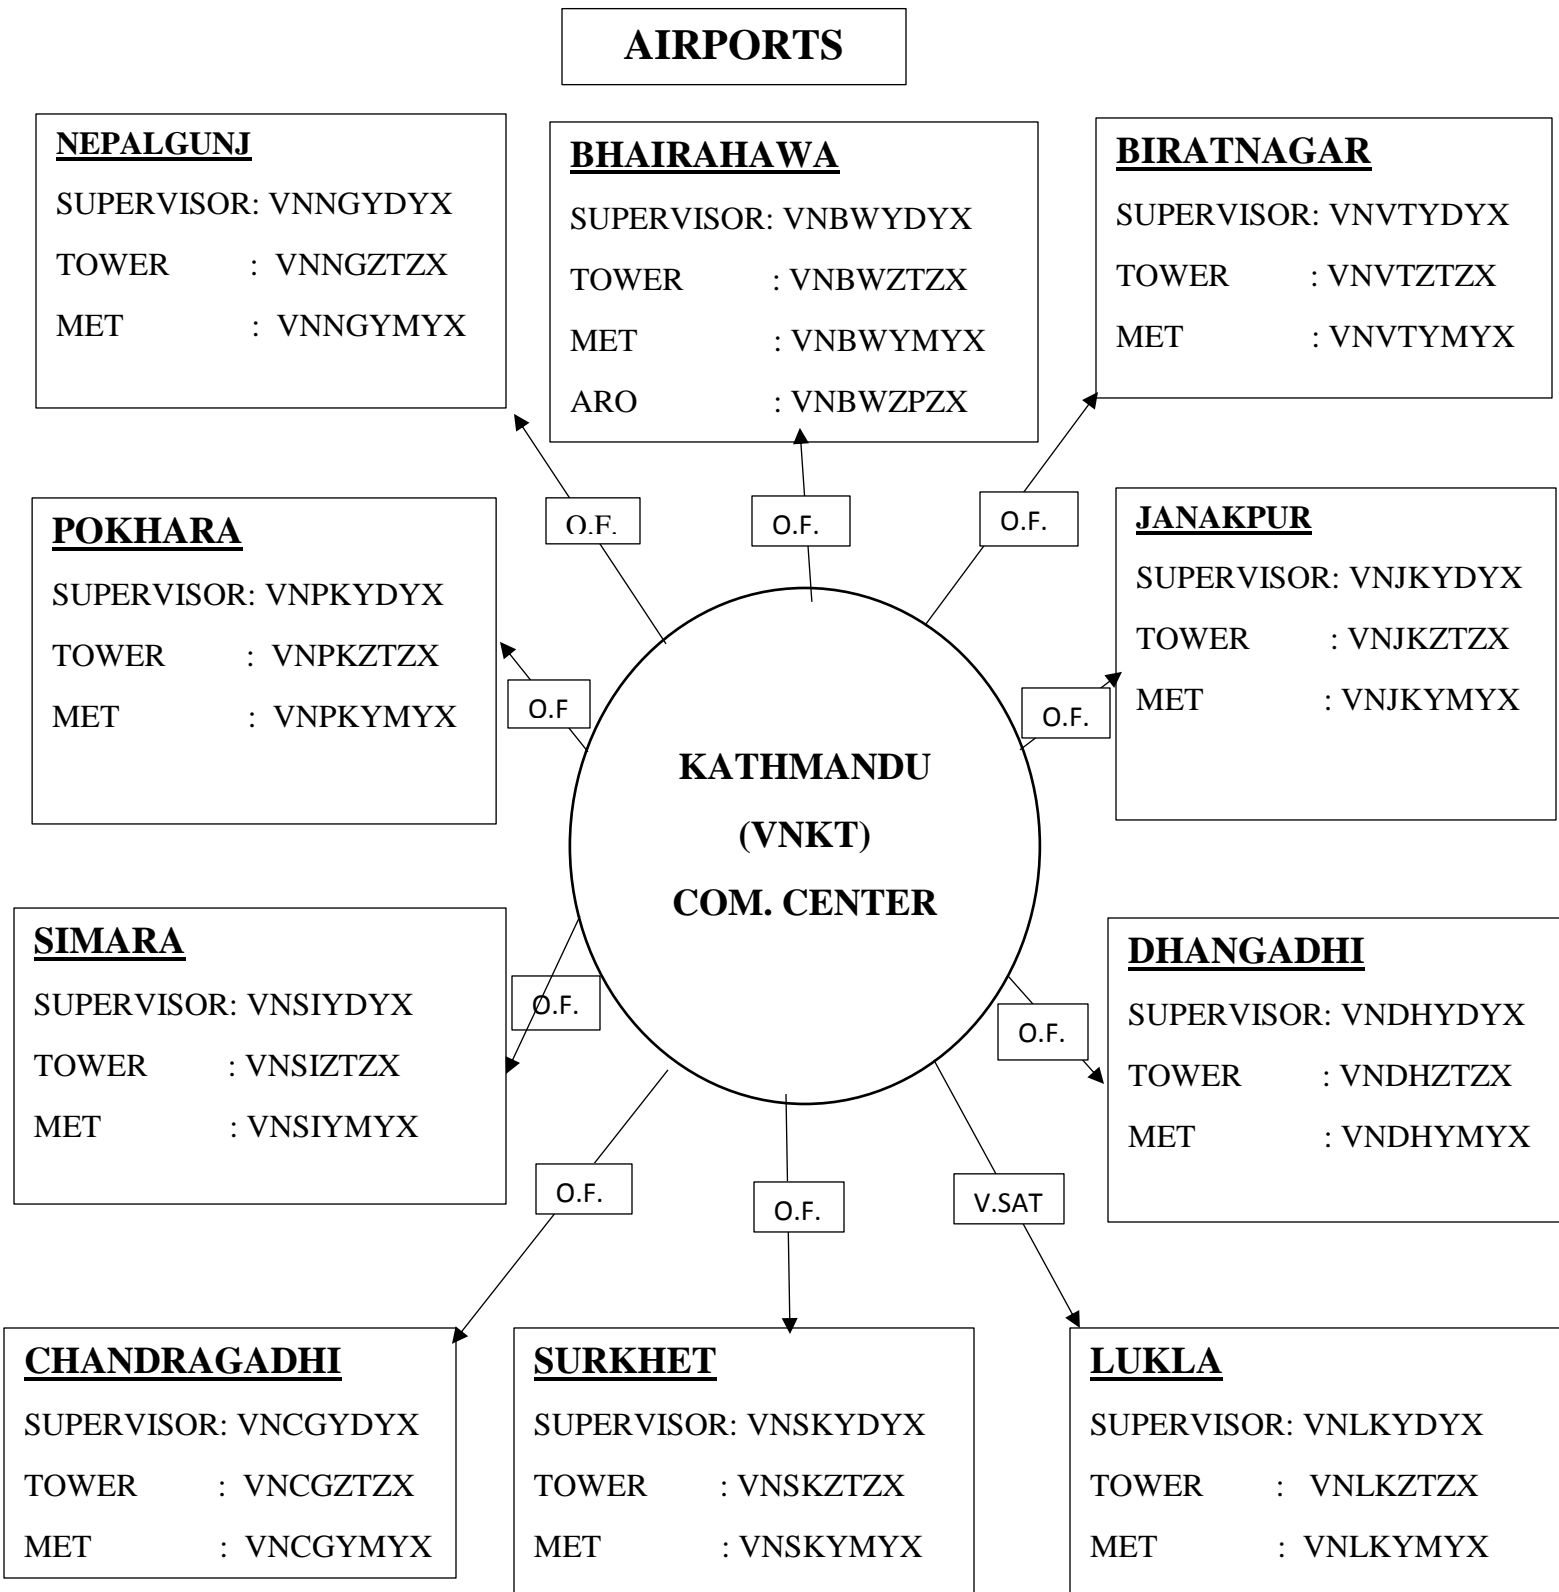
AIRPORTS

NEPALGUNJ
SUPERVISOR: VNNGYDYX
TOWER : VNNGZTZX
MET : VNNGYMYX

BHAIRAHAWA
SUPERVISOR: VNBWYDYX
TOWER : VNBWZTZX
MET : VNBWYMYX
ARO : VNBWZPZX

BIRATNAGAR
SUPERVISOR: VNVTYDYX
TOWER : VNVTZTZX
MET : VNVTYMYX

O.F.

O.F.

O.F.

POKHARA
SUPERVISOR: VNPKYDYX
TOWER : VNPKZTZX
MET : VNPKYMYX

JANAKPUR
SUPERVISOR: VNJKYDYX
TOWER : VNJKZTZX
MET : VNJKYMYX

O.F

O.F.

KATHMANDU
(VNKT)
COM. CENTER

SIMARA
SUPERVISOR: VNSIYDYX
TOWER : VNSIZTZX
MET : VNSIYMYX

O.F.

DHANGADHI
SUPERVISOR: VNDHYDYX
TOWER : VNDHZTZX
MET : VNDHYMYX

O.F.

O.F.

O.F.

V.SAT

CHANDRAGADHI
SUPERVISOR: VNCGYDYX
TOWER : VNCGZTZX
MET : VNCGYMYX

SURKHET
SUPERVISOR: VNSKYDYX
TOWER : VNSKZTZX
MET : VNSKYMYX

LUKLA
SUPERVISOR: VNLKYDYX
TOWER : VNLKZTZX
MET : VNLKYMYX